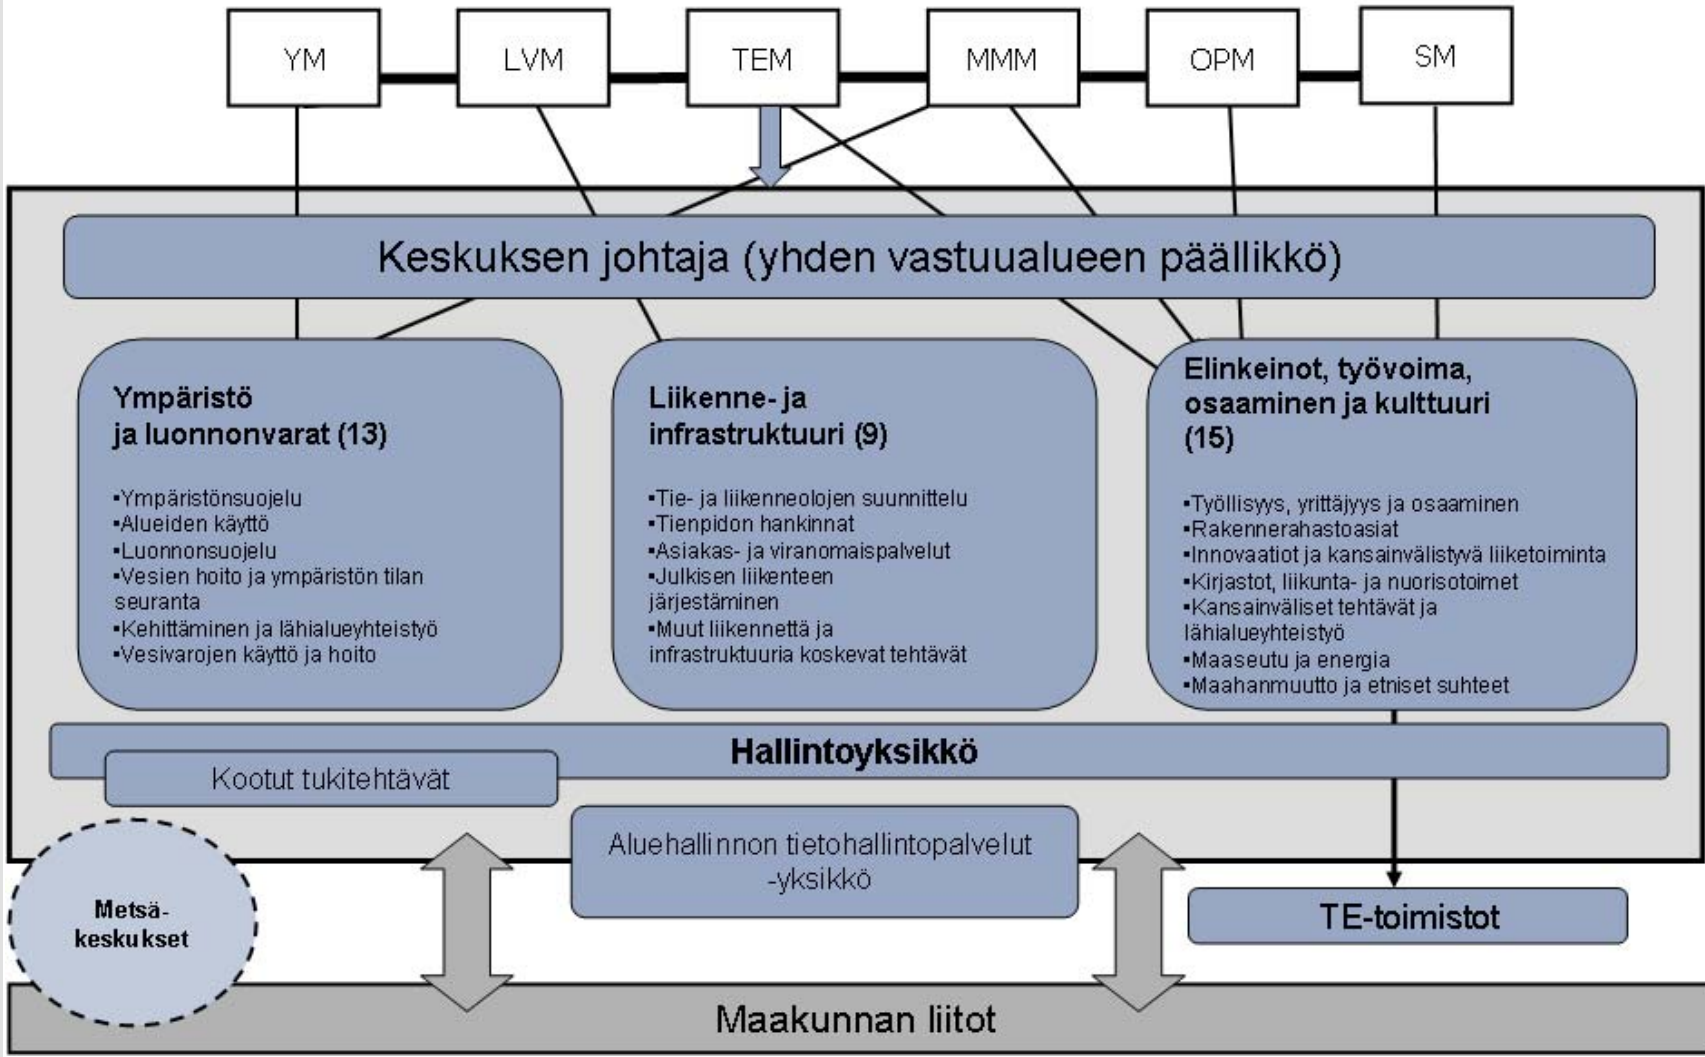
YM

LVM

TEM

MMM

OPM

SM

Keskuksen johtaja (yhden vastuualueen päällikkö)

Ympäristö ja luonnonvarat (13)

▪Ympäristönsuojelu
▪Alueiden käyttö
▪Luonnonsuojelu
▪Vesien hoito ja ympäristön tilan seuranta
▪Kehittäminen ja lähialueyhteistyö
▪Vesivarojen käyttö ja hoito

Liikenne- ja infrastruktuuri (9)

▪Tie- ja liikenneolojen suunnittelu
▪Tienpidon hankinnat
▪Asiakas- ja viranomaispalvelut
▪Julkisen liikenteen järjestäminen
▪Muut liikennettä ja infrastruktuuria koskevat tehtävät

Elinkeinot, työvoima, osaaminen ja kulttuuri (15)

▪Työllisyys, yrittäjyys ja osaaminen
▪Rakennerahastoasiat
▪Innovaatiot ja kansainvälistyvä liiketoiminta
▪Kirjastot, liikunta- ja nuorisotoimet
▪Kansainväliset tehtävät ja lähialueyhteistyö
▪Maaseutu ja energia
▪Maahanmuutto ja etniset suhteet

Hallintoyksikkö

Kootut tukitehtävät

Aluehallinnon tietohallintopalvelut -yksikkö

Metsä-keskukset

TE-toimistot

Maakunnan liitot